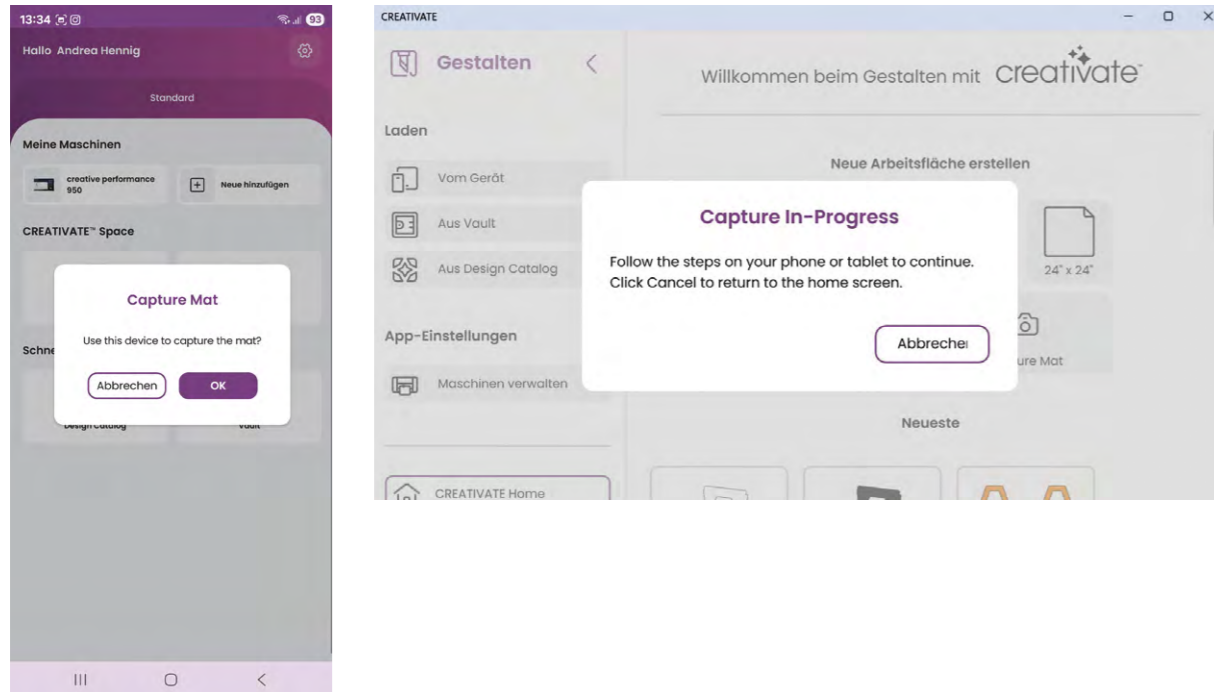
13:34

93

Hallo Andrea Hennig

Standard

Meine Maschinen

creative performance 950

Neue hinzufügen

CREATIVATE™ Space

Capture Mat

Use this device to capture the mat?

Abbrechen

OK

Schne

Design Catalog

Vault

CREATIVATE

Gestalten

Laden

Vom Gerät

Aus Vault

Aus Design Catalog

App-Einstellungen

Maschinen verwalten

CREATIVATE Home

Willkommen beim Gestalten mit creativate™

Neue Arbeitsfläche erstellen

24" x 24"

ure Mat

Neueste

Capture In-Progress

Follow the steps on your phone or tablet to continue. Click Cancel to return to the home screen.

Abbreche